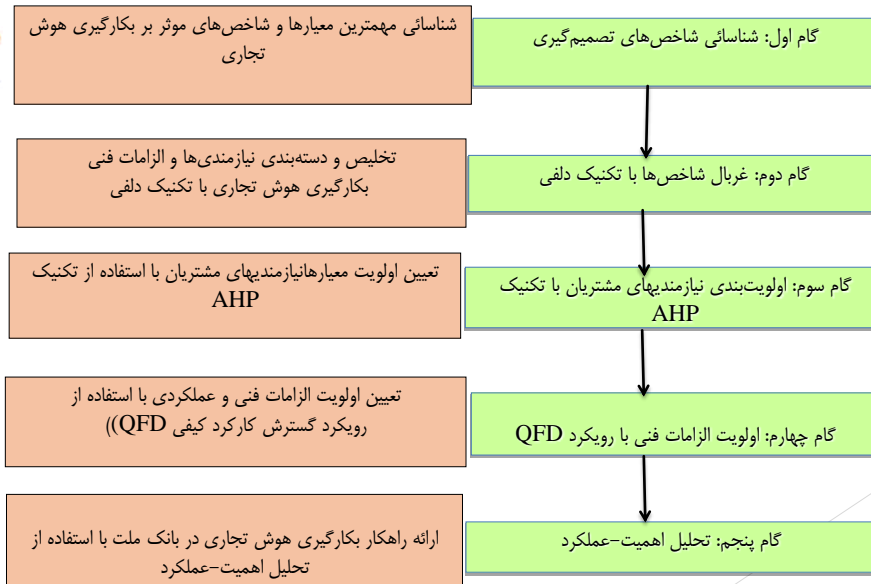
گام اول: شناسائی شاخص‌های تصمیم‌گیری

شناسائی مهمترین معیارها و شاخص‌های موثر بر بکارگیری هوش تجاری

گام دوم: غربال شاخص‌ها با تکنیک دلفی

تخلیص و دسته‌بندی نیازمندی‌ها و الزامات فنی بکارگیری هوش تجاری با تکنیک دلفی

گام سوم: اولویت‌بندی نیازمندیهای مشتریان با تکنیک AHP

تعیین اولویت معیارهانیازمندیهای مشتریان با استفاده از تکنیک AHP

گام چهارم: اولویت الزامات فنی با رویکرد QFD

تعیین اولویت الزامات فنی و عملکردی با استفاده از رویکرد گسترش کارکرد کیفی QFD))

گام پنجم: تحلیل اهمیت-عملکرد

ارائه راهکار بکارگیری هوش تجاری در بانک ملت با استفاده از تحلیل اهمیت-عملکرد